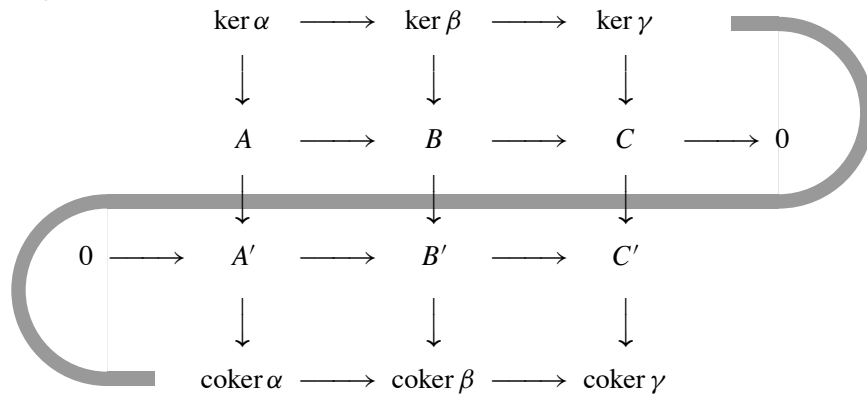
$\ker\alpha \longrightarrow \ker\beta \longrightarrow \ker\gamma$

$\downarrow \quad \downarrow \quad \downarrow$

$A \longrightarrow B \longrightarrow C \longrightarrow 0$

$\downarrow \quad \downarrow \quad \downarrow$

$0 \longrightarrow A' \longrightarrow B' \longrightarrow C'$

$\downarrow \quad \downarrow \quad \downarrow$

$\operatorname{coker}\alpha \longrightarrow \operatorname{coker}\beta \longrightarrow \operatorname{coker}\gamma$